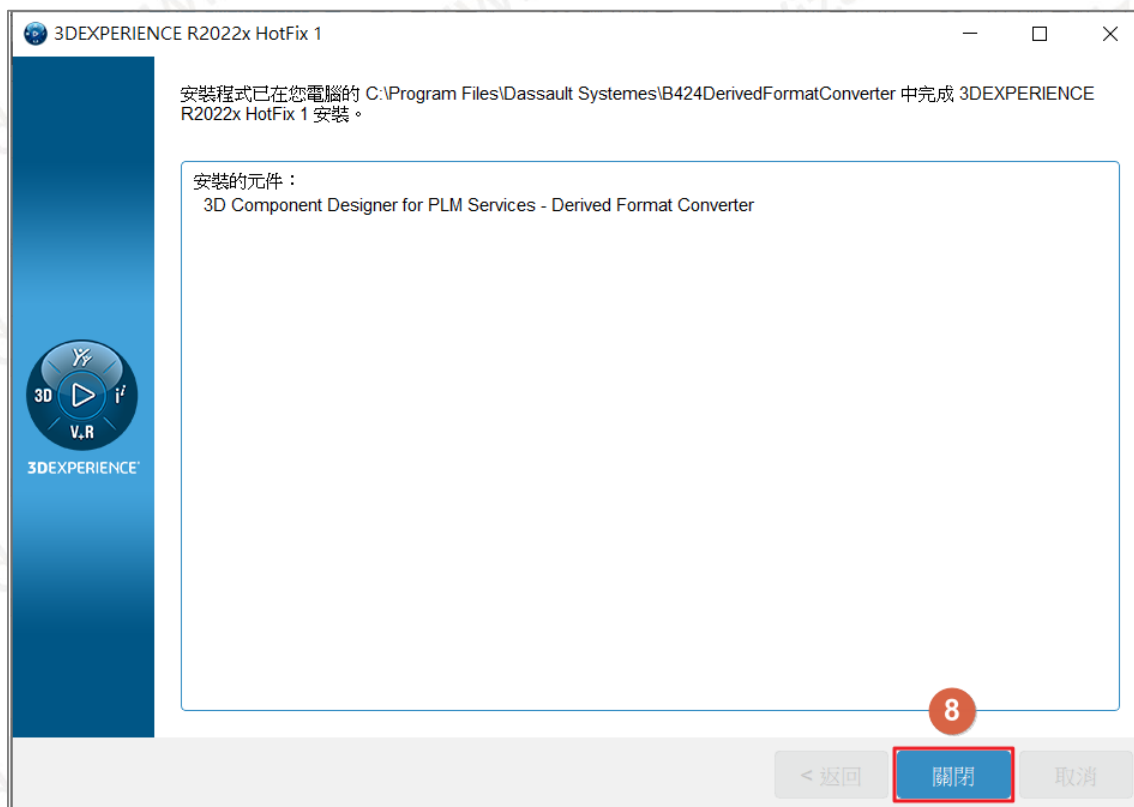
3DEXPERIENCE R2022x HotFix 1

安裝程式已在您電腦的 C:\Program Files\Dassault Systemes\B424DerivedFormatConverter 中完成 3DEXPERIENCE R2022x HotFix 1 安裝。

安裝的元件：
3D Component Designer for PLM Services - Derived Format Converter

3D
V+R
3DEXPERIENCE

8

< 返回
關閉
取消